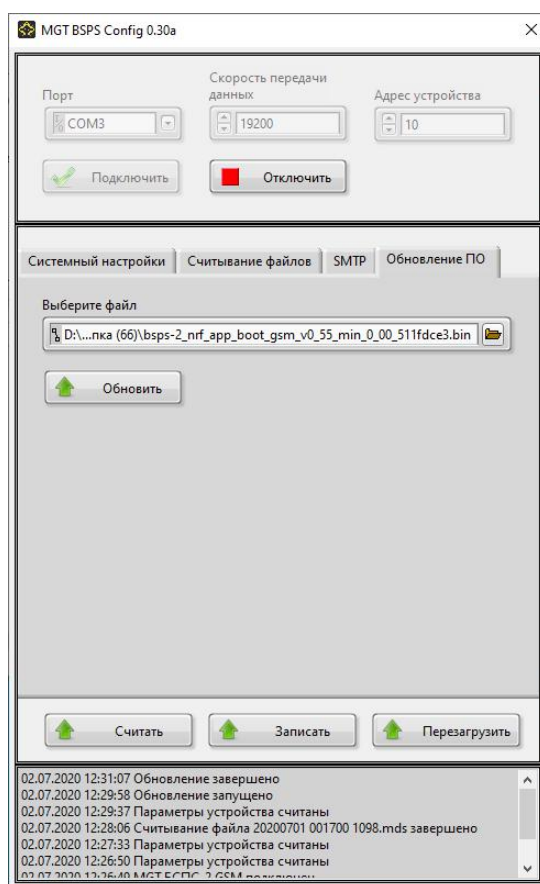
MGT BSPS Config 0.30a

Порт
COM3

Скорость передачи данных
19200

Адрес устройства
10

Подключить

Отключить

Системный настройки | Считывание файлов | SMTP | Обновление ПО

Выберите файл
D:\...пка (66)\bsps-2_nrf_app_boot_gsm_v0_55_min_0_00_511fdce3.bin

Обновить

Считать

Записать

Перезагрузить

02.07.2020 12:31:07 Обновление завершено
02.07.2020 12:29:58 Обновление запущено
02.07.2020 12:29:37 Параметры устройства считаны
02.07.2020 12:28:06 Считывание файла 20200701 001700 1098.mds завершено
02.07.2020 12:27:33 Параметры устройства считаны
02.07.2020 12:26:50 Параметры устройства считаны
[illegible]